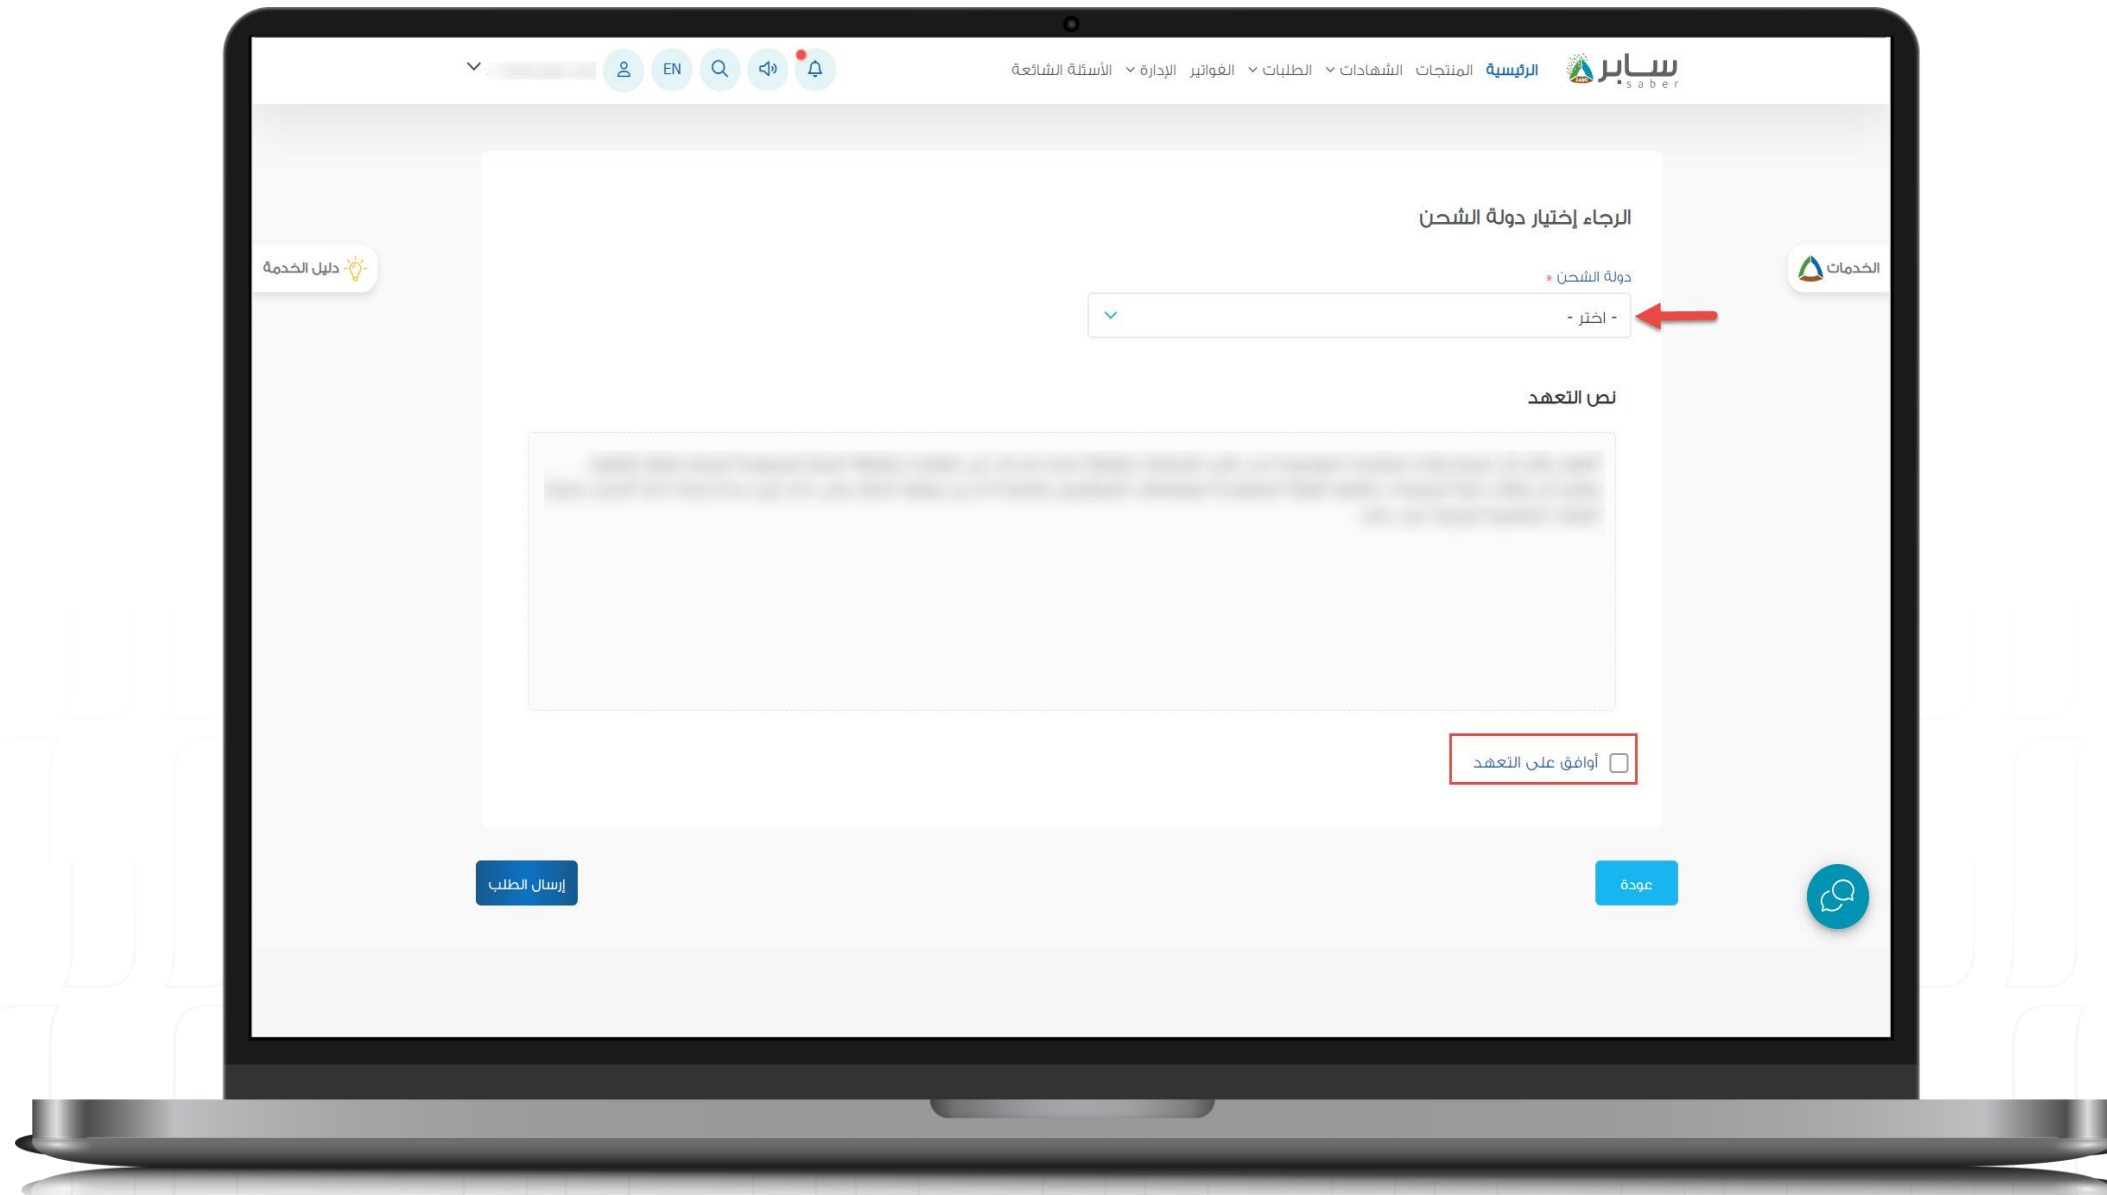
سابر saber الرئيسية المنتجات الشهادات الطلبات الفواتير الإدارة الأسئلة الشائعة

EN

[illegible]

الخدمات

دليل الخدمة

الرجاء إختيار دولة الشحن

دولة الشحن *

- اختر -

نص التعهد

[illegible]

أوافق على التعهد

عودة

إرسال الطلب